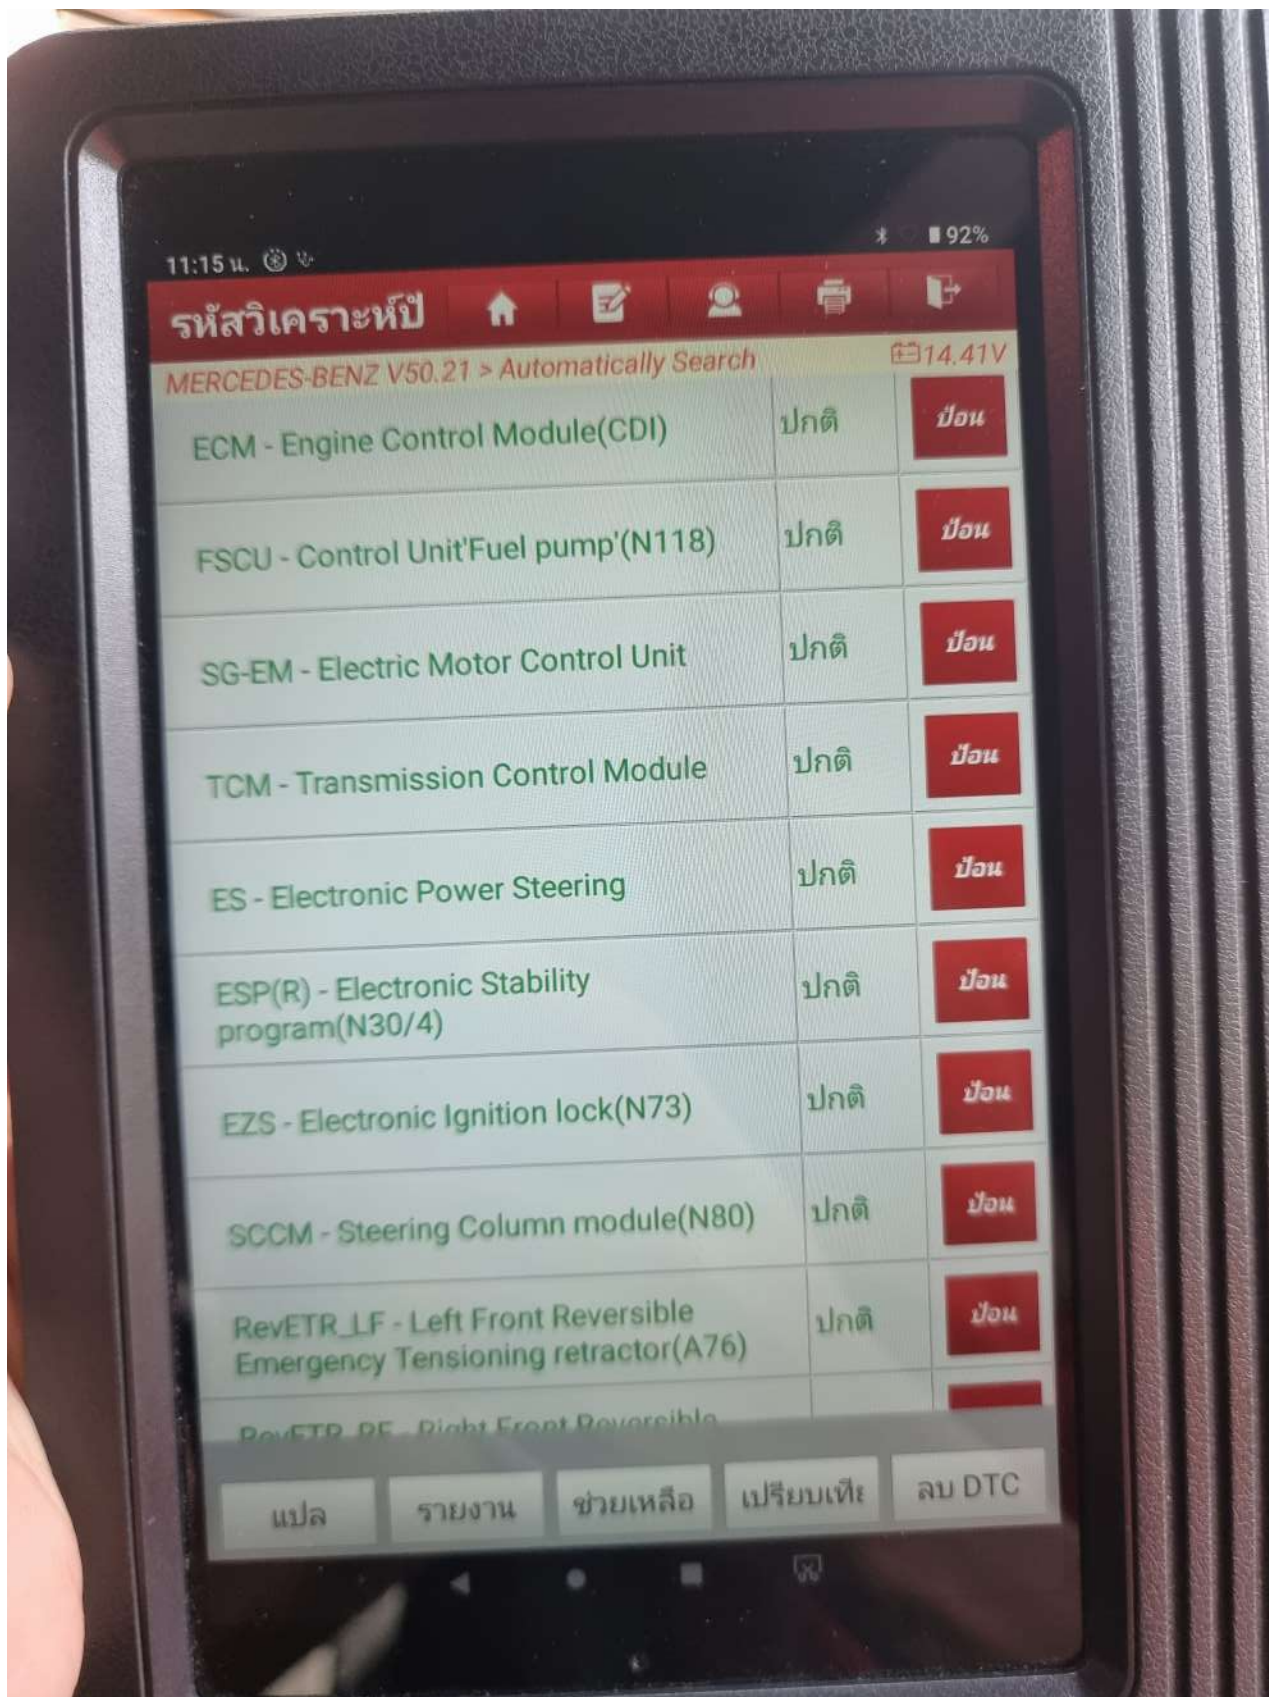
11:15 น.

92%

รหัสวิเคราะห์ปั

MERCEDES-BENZ V50.21 > Automatically Search

14.41V

| | | |
|---|---|---|
| ECM - Engine Control Module(CDI) | ปกติ | ป้อน |
| FSCU - Control Unit'Fuel pump'(N118) | ปกติ | ป้อน |
| SG-EM - Electric Motor Control Unit | ปกติ | ป้อน |
| TCM - Transmission Control Module | ปกติ | ป้อน |
| ES - Electronic Power Steering | ปกติ | ป้อน |
| ESP(R) - Electronic Stability program(N30/4) | ปกติ | ป้อน |
| EZS - Electronic Ignition lock(N73) | ปกติ | ป้อน |
| SCCM - Steering Column module(N80) | ปกติ | ป้อน |
| RevETR_LF - Left Front Reversible Emergency Tensioning retractor(A76) | ปกติ | ป้อน |
| RevETR_RF - Right Front Reversible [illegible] | | |

แปล

รายงาน

ช่วยเหลือ

เปรียบเทีย

ลบ DTC